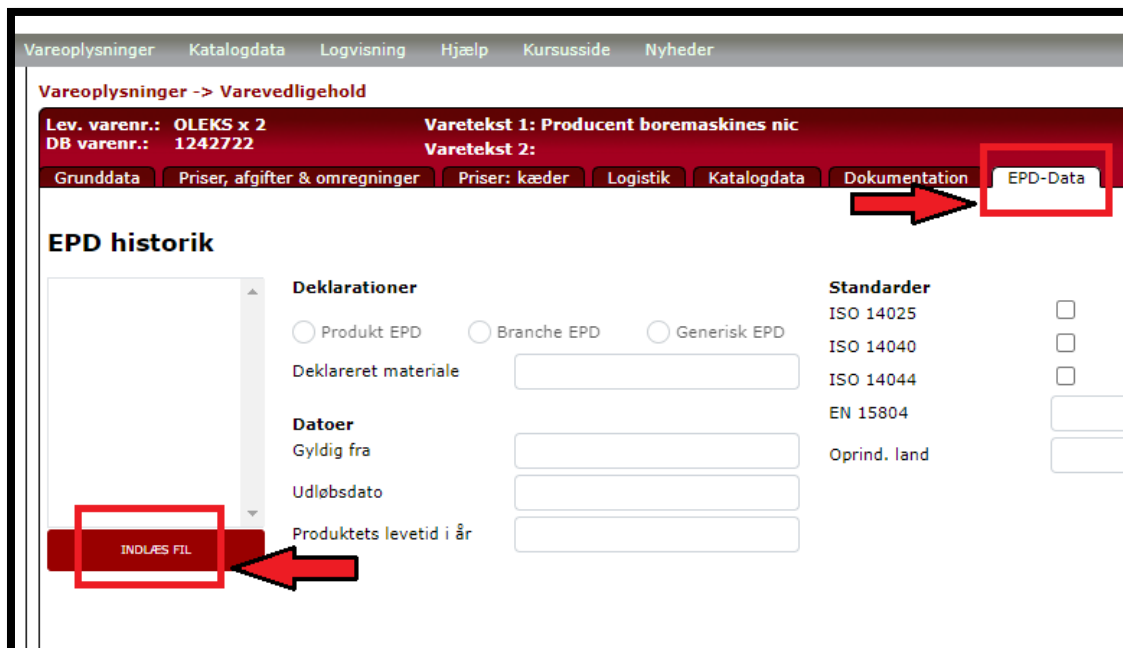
Vareoplysninger Katalogdata Logvisning Hjælp Kursusside Nyheder

Vareoplysninger -> Varevedligehold

Lev. varenr.: OLEKS x 2
DB varenr.: 1242722

Varetekst 1: Producent boremaskines nic
Varetekst 2:

Grunddata | Priser, afgifter & omregninger | Priser: kæder | Logistik | Katalogdata | Dokumentation | EPD-Data

EPD historik

INDLÆS FIL

Deklarationer

Produkt EPD Branche EPD Generisk EPD

Deklareret materiale

Datoer

Gyldig fra

Udløbsdato

Produktets levetid i år

Standarder

ISO 14025

ISO 14040

ISO 14044

EN 15804

Oprind. land